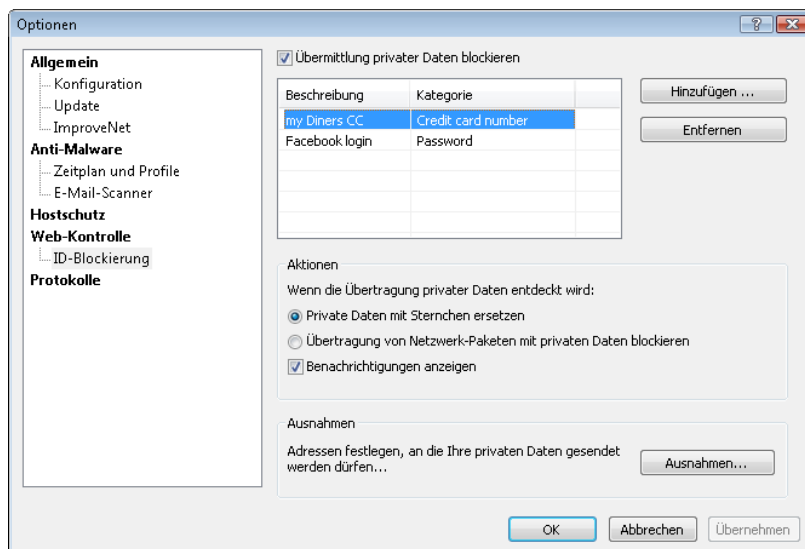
Optionen

?

Allgemein
Konfiguration
Update
ImproveNet
Anti-Malware
Zeitplan und Profile
E-Mail-Scanner
Hostschutz
Web-Kontrolle
ID-Blockierung
Protokolle

Übermittlung privater Daten blockieren

| Beschreibung | Kategorie |
|---|---|
| my Diners CC | Credit card number |
| Facebook login | Password |

Hinzufügen ...

Entfernen

Aktionen

Wenn die Übertragung privater Daten entdeckt wird:

Private Daten mit Sternchen ersetzen

Übertragung von Netzwerk-Paketen mit privaten Daten blockieren

Benachrichtigungen anzeigen

Ausnahmen

Adressen festlegen, an die Ihre privaten Daten gesendet werden dürfen...

Ausnahmen...

OK

Abbrechen

Übernehmen